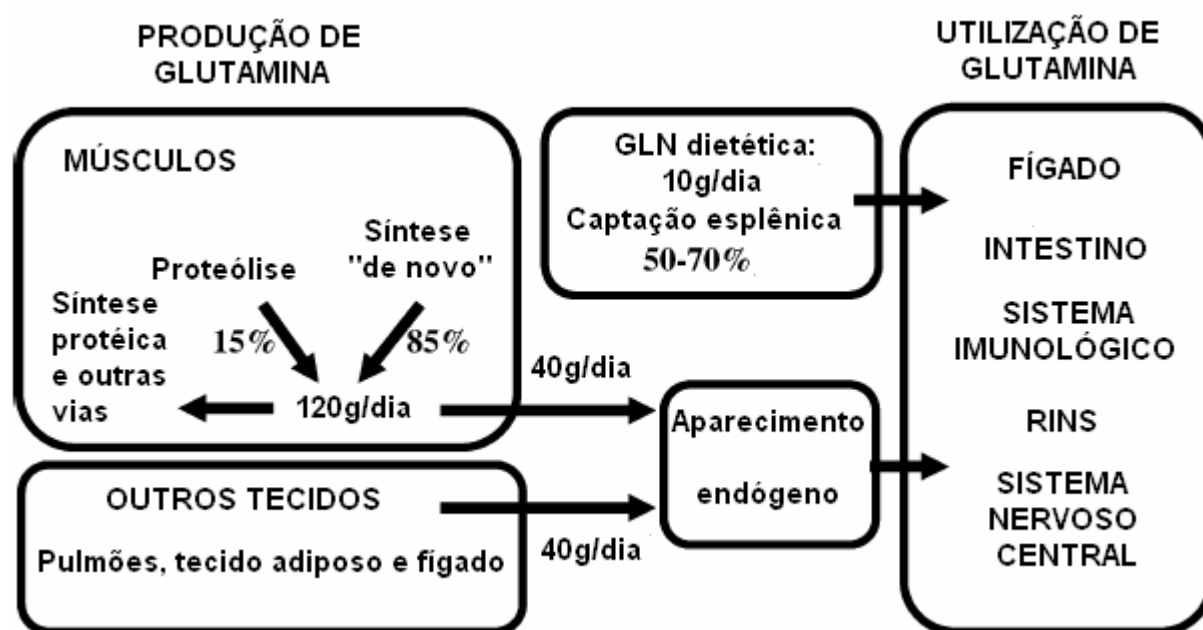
PRODUÇÃO DE GLUTAMINA

UTILIZAÇÃO DE GLUTAMINA

MÚSCULOS

Proteólise

Síntese "de novo"

Síntese protéica e outras vias

15%

85%

120g/dia

GLN dietética: 10g/dia Captação esplênica 50-70%

40g/dia

Aparecimento endógeno

OUTROS TECIDOS

Pulmões, tecido adiposo e fígado

40g/dia

FÍGADO

INTESTINO

SISTEMA IMUNOLÓGICO

RINS

SISTEMA NERVOSO CENTRAL